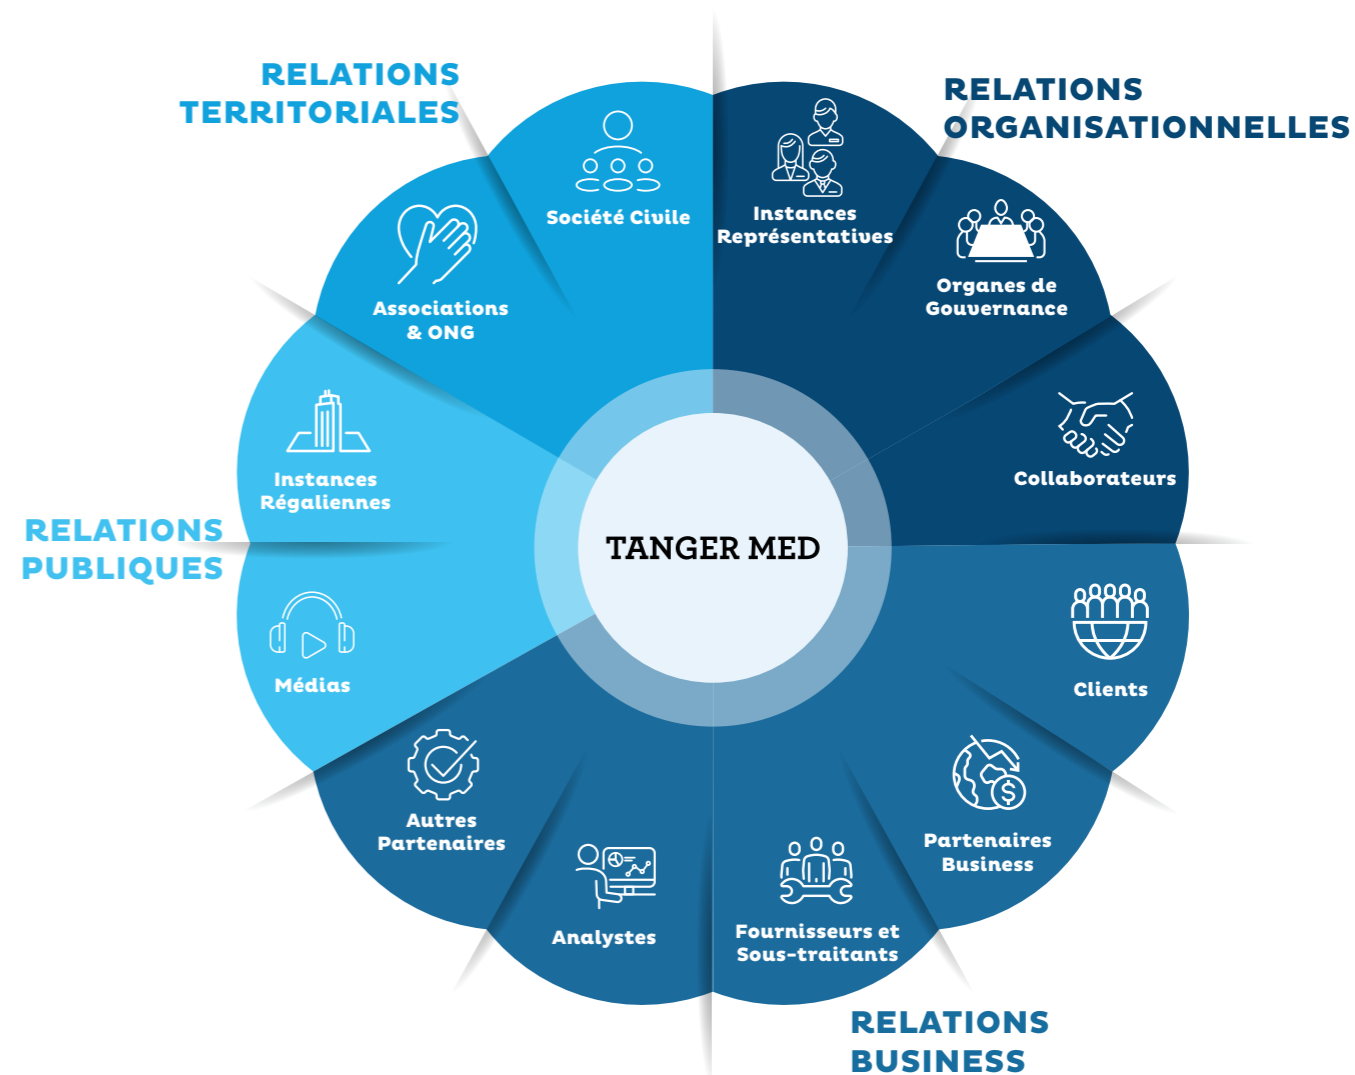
RELATIONS TERRITORIALES

RELATIONS ORGANISATIONNELLES

Société Civile

Instances Représentatives

Associations & ONG

Organes de Gouvernance

Instances Régaliennes

Collaborateurs

RELATIONS PUBLIQUES

TANGER MED

Médias

Clients

Autres Partenaires

Partenaires Business

Analystes

Fournisseurs et Sous-traitants

RELATIONS BUSINESS